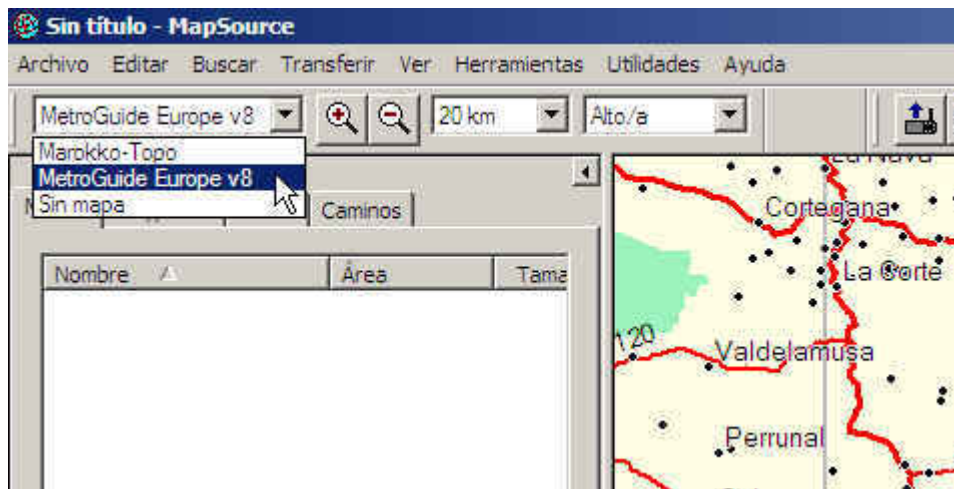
Sin título - MapSource

Archivo Editar Buscar Transferir Ver Herramientas Utilidades Ayuda

MetroGuide Europe v8
20 km
Alto/a

Marokko-Topo
MetroGuide Europe v8
Sin mapa

Caminos

| Nombre | Área | Tama |
|---|---|---|

Cortegana
La Corte
120
Valdelamusa
Perrunal